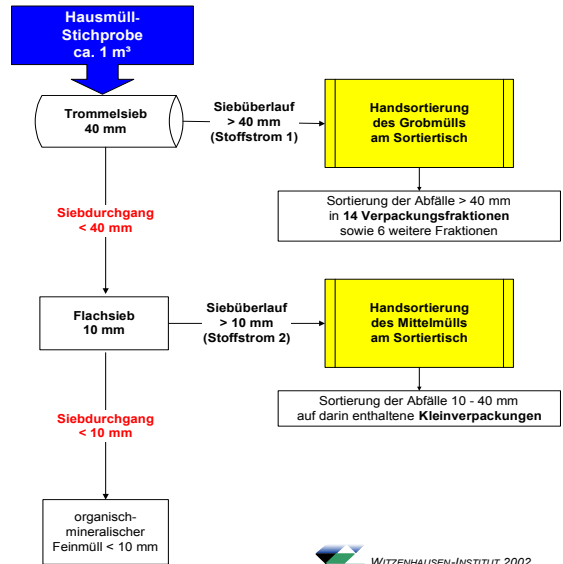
Hausmüll-Stichprobe ca. 1 m³

Trommelsieb 40 mm

Siebüberlauf > 40 mm (Stoffstrom 1)

Handsortierung des Grobmülls am Sortiertisch

Sortierung der Abfälle > 40 mm in **14 Verpackungsfraktionen** sowie 6 weitere Fraktionen

Siebdurchgang < 40 mm

Flachsieb 10 mm

Siebüberlauf > 10 mm (Stoffstrom 2)

Handsortierung des Mittelmülls am Sortiertisch

Sortierung der Abfälle 10 - 40 mm auf darin enthaltene **Kleinverpackungen**

Siebdurchgang < 10 mm

organisch-mineralischer Feinmüll < 10 mm

WITZENHAUSEN-INSTITUT 2002